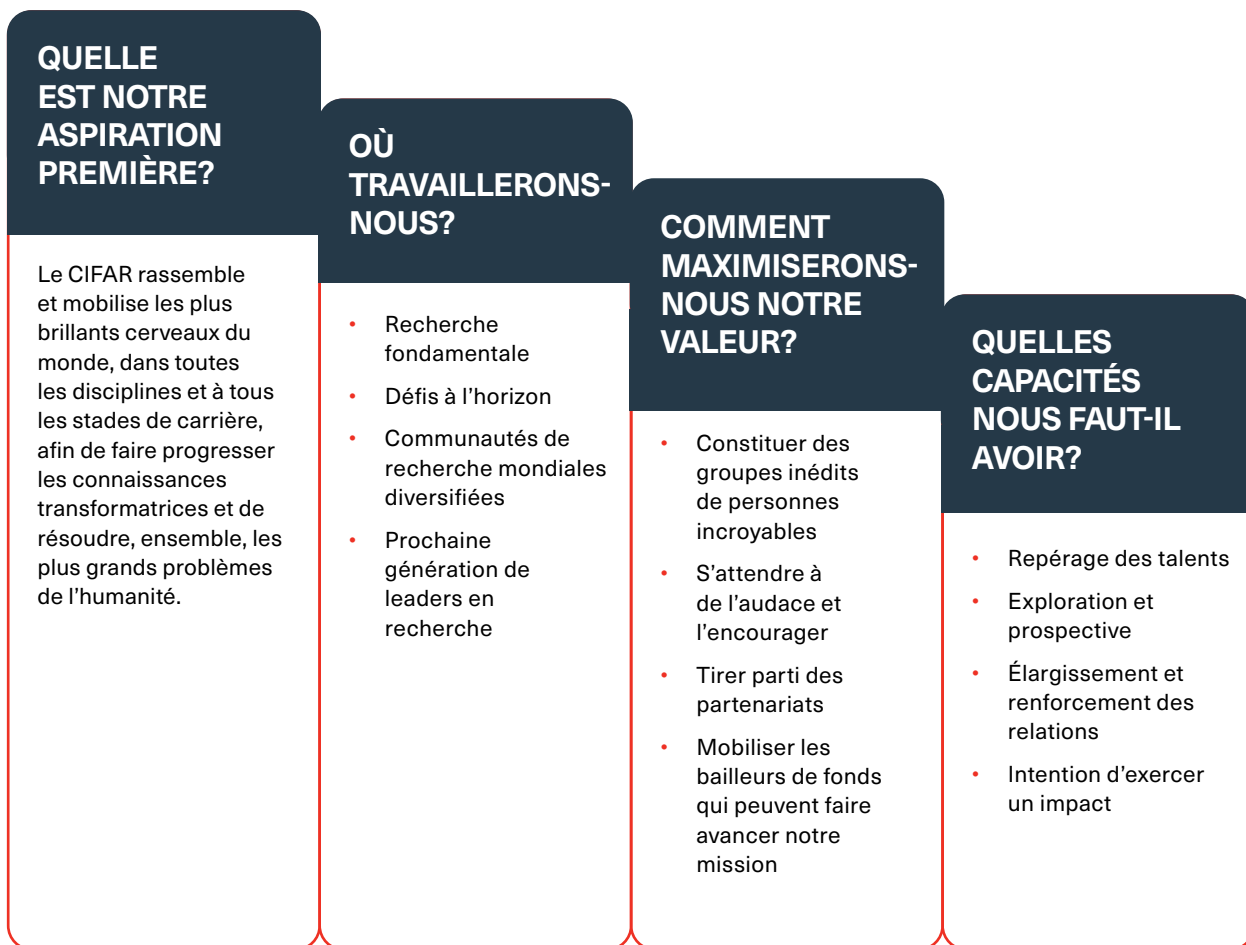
QUELLE EST NOTRE ASPIRATION PREMIÈRE?

Le CIFAR rassemble et mobilise les plus brillants cerveaux du monde, dans toutes les disciplines et à tous les stades de carrière, afin de faire progresser les connaissances transformatrices et de résoudre, ensemble, les plus grands problèmes de l'humanité.

OÙ TRAVAILLERONS-NOUS?

- Recherche fondamentale
- Défis à l'horizon
- Communautés de recherche mondiales diversifiées
- Prochaine génération de leaders en recherche

COMMENT MAXIMISERONS-NOUS NOTRE VALEUR?

- Constituer des groupes inédits de personnes incroyables
- S'attendre à de l'audace et l'encourager
- Tirer parti des partenariats
- Mobiliser les bailleurs de fonds qui peuvent faire avancer notre mission

QUELLES CAPACITÉS NOUS FAUT-IL AVOIR?

- Repérage des talents
- Exploration et prospective
- Élargissement et renforcement des relations
- Intention d'exercer un impact